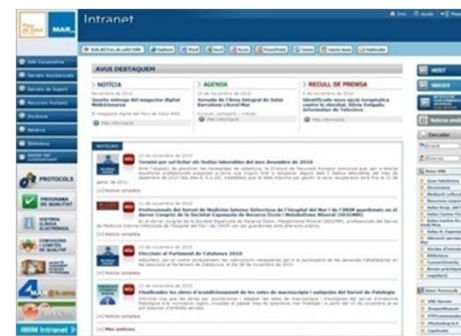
Intranet

MAR

AVUI DESTAQUEM

NOTÍCIA

AGENDA

RECULL DE PREMSA

Quarta entrega del magazine digital

Jornada de Cirurgia Integral de Salut

Identificada nova via terapèutica contra la obesitat

PROTOCOLS

PROGRAMA DE QUALITAT

HISTÒRIA CLÍNICA ELECTRÒNICA

NOTÍCIES

Termini per sol·licitar els festius laborables del mes desembre de 2010

Eleccions al Parlament de Catalunya 2010

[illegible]

IMIM Intranet